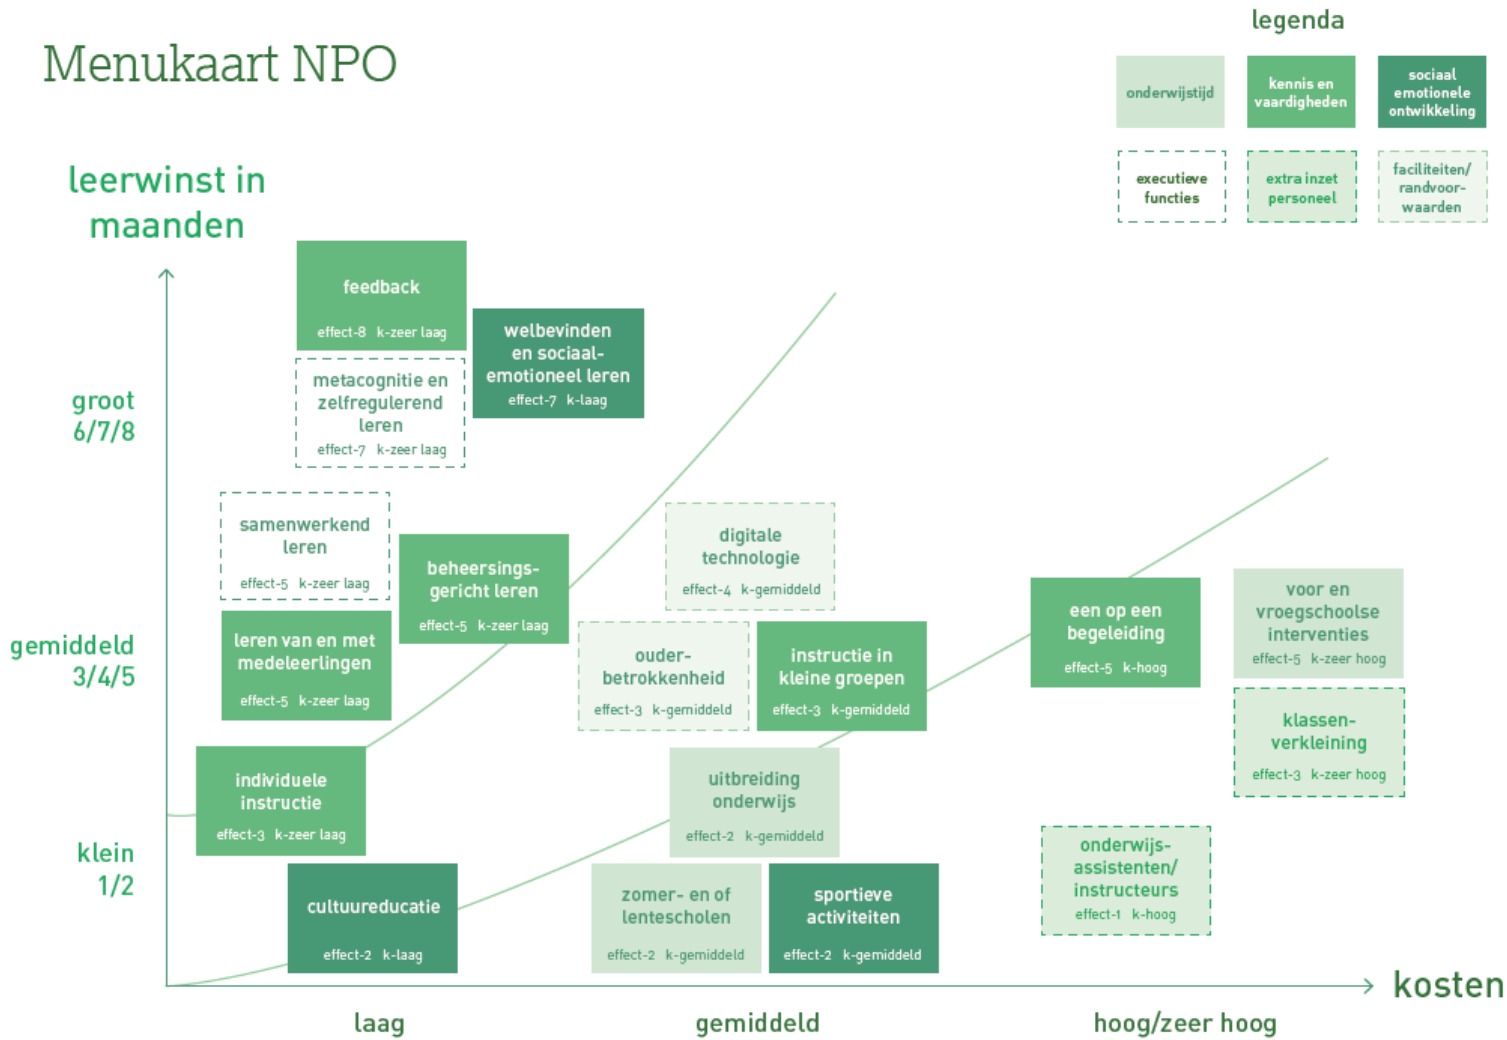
Menukaart NPO

legenda

onderwijstijd

kennis en vaardigheden

sociaal emotionele ontwikkeling

executieve functies

extra inzet personeel

faciliteiten/ randvoorwaarden

leerwinst in maanden

groot 6/7/8

gemiddeld 3/4/5

klein 1/2

feedback
effect-8 k-zeer laag

welbevinden en sociaal-emotioneel leren
effect-7 k-laag

metacognitie en zelfregulerend leren
effect-7 k-zeer laag

samenwerkend leren
effect-5 k-zeer laag

beheersingsgericht leren
effect-5 k-zeer laag

digitale technologie
effect-4 k-gemiddeld

leren van en met medeleerlingen
effect-5 k-zeer laag

ouderbetrokkenheid
effect-3 k-gemiddeld

instructie in kleine groepen
effect-3 k-gemiddeld

een op een begeleiding
effect-5 k-hoog

voor en vroegschoolse interventies
effect-5 k-zeer hoog

klassenverkleining
effect-3 k-zeer hoog

individuele instructie
effect-3 k-zeer laag

uitbreiding onderwijs
effect-2 k-gemiddeld

onderwijsassistenten/ instructeurs
effect-1 k-hoog

cultuureducatie
effect-2 k-laag

zomer- en of lentescholen
effect-2 k-gemiddeld

sportieve activiteiten
effect-2 k-gemiddeld

kosten

laag

gemiddeld

hoog/zeer hoog